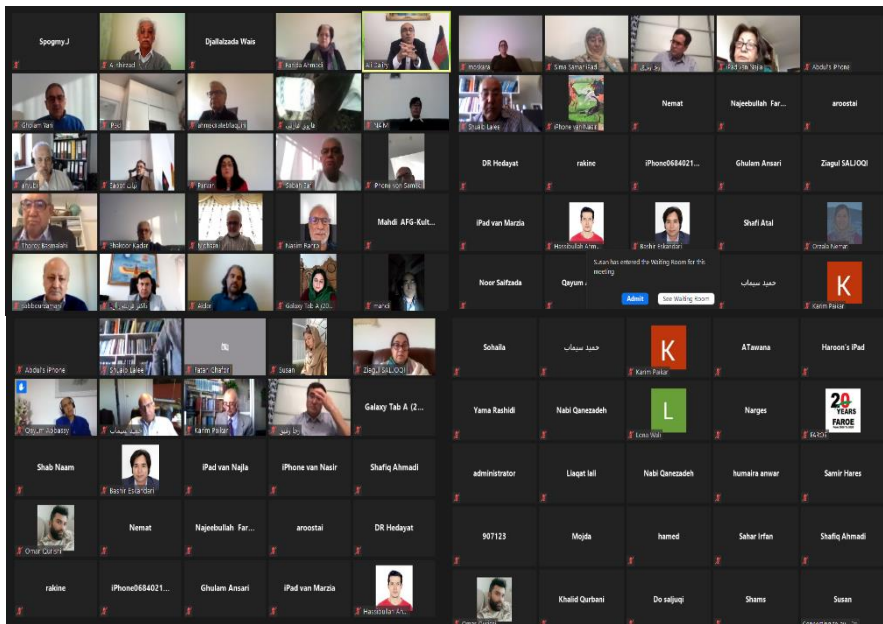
Spogmy.J
A. Ahmad
Djallalzada Wais
Farida Ahmadi
Ali Zaki
Ghulam Rani
iPad
ahmadshahbaqi
هارون امیری
TEM
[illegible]
Zaher
Parvin
Sabah Zi
iPhone von Samir
Thomas Ruttig
Shakoor Kadir
Nahid
Nasim Rahim
Mahdi AFG-Kult...
Satbir
داکتر
Aslam
Galaxy Tab A (20...
hamid

moslara
Sima Samar
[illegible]
Abdul's iPhone
Shakib Lalee
iPhone van Aziz
Nemat
Najeebullah Far...
aroostai
DR Hedayat
rakine
iPhone0684021...
Ghulam Ansari
Ziagul SALJOQI
iPad van Marzia
Hassibullah Ahm...
Bashir Eskandari
Shafi Atal
Omaila Nemat
Noor Saifzada
Qayum
Susan has entered the Waiting Room for this meeting
Admit
See Waiting Room
حمید سیماب
K
Karim Paikar

Abdul's iPhone
Shakib Lalee
Tatari Ghafor
Susan
Ziagul SALJOQI
Qayum Babaksy
حمید سیماب
Karim Paikar
رضا رضی
Galaxy Tab A (2...
Shab Naam
Bashir Eskandari
iPad van Najla
iPhone van Nasir
Shafiq Ahmadi
Omar Qurishi
Nemat
Najeebullah Far...
aroostai
DR Hedayat
rakine
iPhone0684021...
Ghulam Ansari
iPad van Marzia
Hassibullah Ah...

Sohaila
حمید سیماب
K
Karim Paikar
ATawana
Haroon's iPad
Yama Rashidi
Nabi Qanezadeh
L
Lona Wali
Narges
20 YEARS FAROE
FAROE
administrator
Liaqat lali
Nabi Qanezadeh
humaira anwar
Samir Hares
907123
Mojda
hamed
Sahar Irfan
Shafiq Ahmadi
Omar Qurishi
Khalid Qurbani
Do saljuqi
Shams
Susan